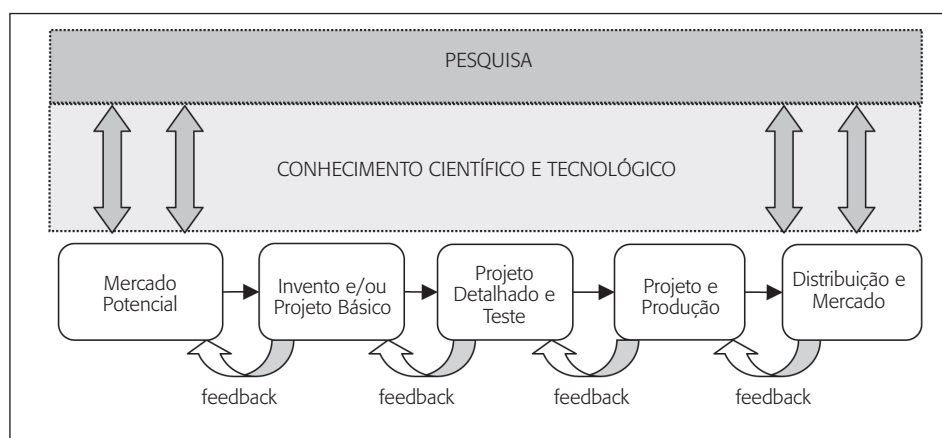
PESQUISA

CONHECIMENTO CIENTÍFICO E TECNOLÓGICO

Mercado Potencial

Invento e/ou Projeto Básico

Projeto Detalhado e Teste

Projeto e Produção

Distribuição e Mercado

feedback

feedback

feedback

feedback